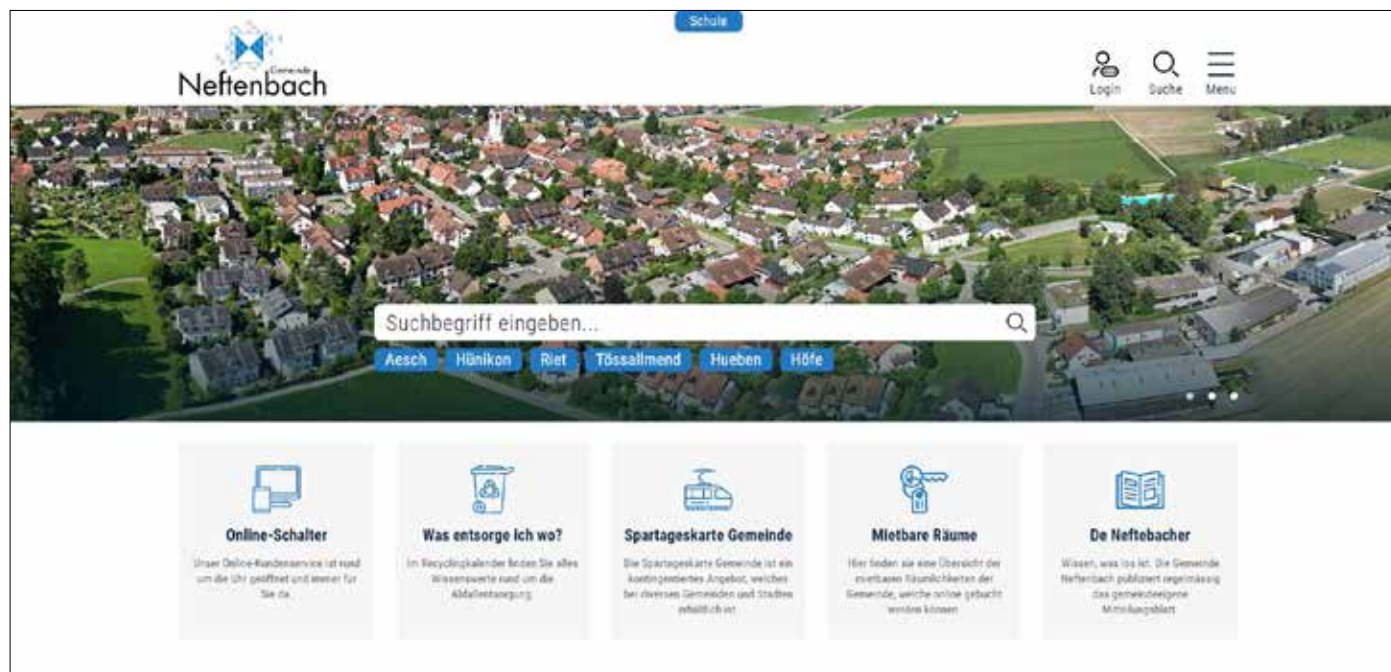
Schule

Gemeinde Neftenbach

Login Suche Menu

Suchbegriff eingeben...

Aesch Hünikon Riet Tössallmend Hueben Höfe

Online-Schalter

Unser Online-Kundenservice ist rund um die Uhr geöffnet und immer für Sie da.

Was entsorge ich wo?

Im Recyclingkalender finden Sie alles Wissenswerte rund um die Abfallentsorgung.

Spartageskarte Gemeinde

Die Spartageskarte Gemeinde ist ein kontingentiertes Angebot, welches bei diversen Gemeinden und Städten erhältlich ist.

Mietbare Räume

Hier finden sie eine Übersicht der mietbaren Räumlichkeiten der Gemeinde, welche online gebucht werden können.

De Neftebacher

Wissen, was los ist. Die Gemeinde Neftenbach publiziert regelmässig das gemeindeeigene Mitteilungsblatt.